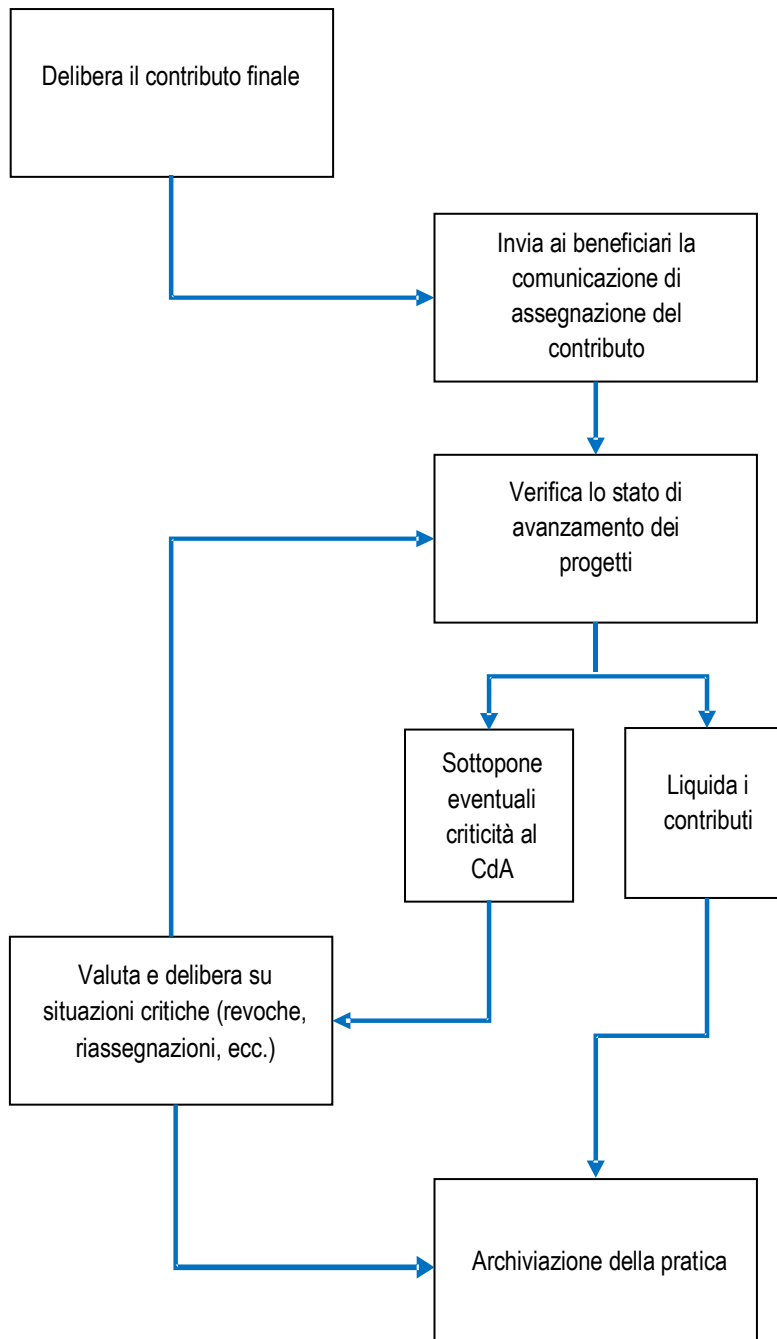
Delibera il contributo finale

Invia ai beneficiari la comunicazione di assegnazione del contributo

Verifica lo stato di avanzamento dei progetti

Sottopone eventuali criticità al CdA

Liquida i contributi

Valuta e delibera su situazioni critiche (revoche, riassegnazioni, ecc.)

Archiviazione della pratica